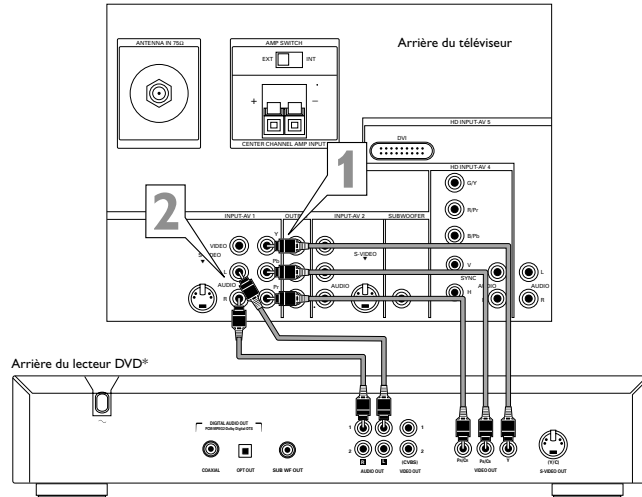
Arrière du téléviseur

ANTENNA IN 75Ω

AMP SWITCH
EXT INT
+ –
CENTER CHANNEL AMP INPUT

HD INPUT-AV 5
DVI

HD INPUT-AV 4
G/Y
R/Pr
B/Pb
V
SYNC
H
AUDIO
L
R

1
2

INPUT-AV 1
VIDEO
S-VIDEO
AUDIO
L
R

OUTPUT
Y
Pb
Pr

INPUT-AV 2
S-VIDEO
AUDIO

SUBWOOFER

Arrière du lecteur DVD*

DIGITAL AUDIO OUT
PCM/MPEG2/Dolby Digital/DTS
COAXIAL
OPT OUT
SUB WF OUT

1
2
R
L
AUDIO OUT

1
2
(CVBS)
Pr/Cr
Pb/Cb
Y
VIDEO OUT

(Y/C)
S-VIDEO OUT